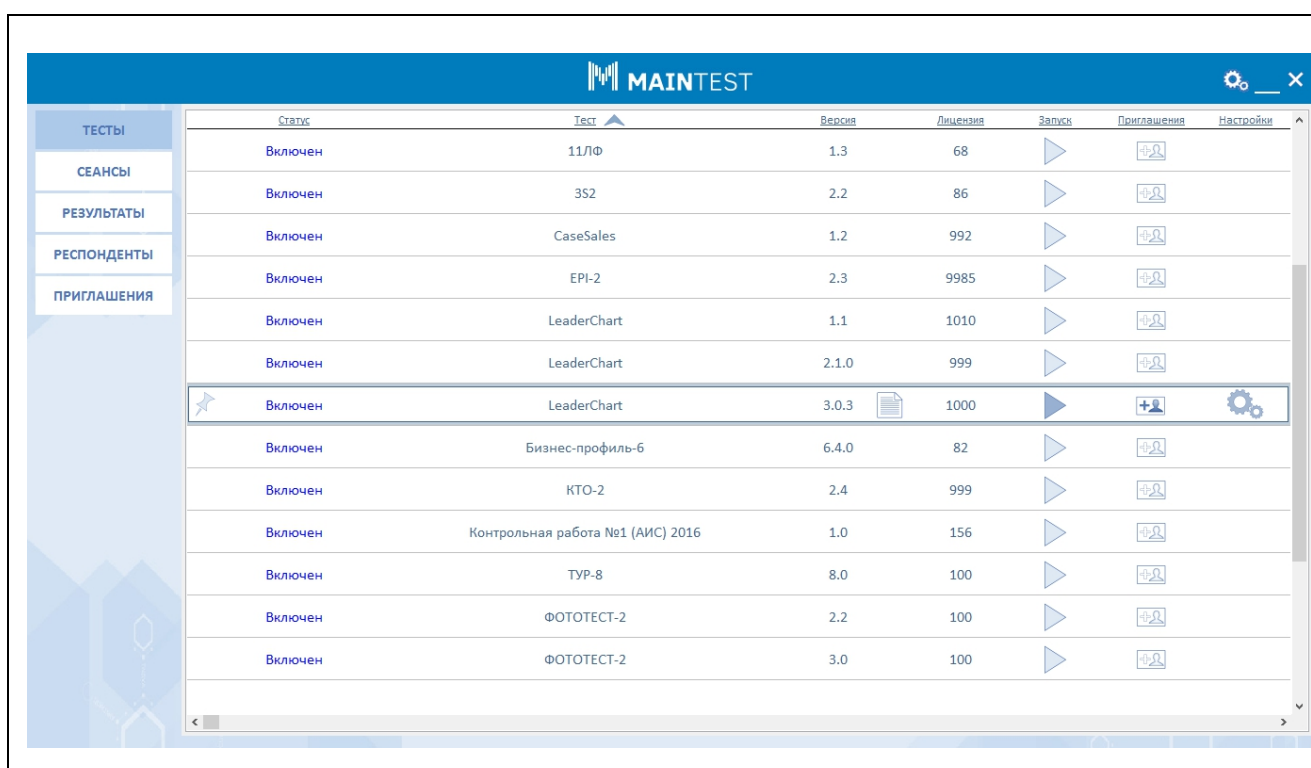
MAINTEST

ТЕСТЫ
СЕАНСЫ
РЕЗУЛЬТАТЫ
РЕСПОНДЕНТЫ
ПРИГЛАШЕНИЯ

| Статус | Тест | Версия | Лицензия | Запуск | Приглашения | Настройки |
|---|---|---|---|---|---|---|
| Включен | 11ЛФ | 1.3 | 68 | | | |
| Включен | 3S2 | 2.2 | 86 | | | |
| Включен | CaseSales | 1.2 | 992 | | | |
| Включен | EPI-2 | 2.3 | 9985 | | | |
| Включен | LeaderChart | 1.1 | 1010 | | | |
| Включен | LeaderChart | 2.1.0 | 999 | | | |
| Включен | LeaderChart | 3.0.3 | 1000 | | | |
| Включен | Бизнес-профиль-6 | 6.4.0 | 82 | | | |
| Включен | КТО-2 | 2.4 | 999 | | | |
| Включен | Контрольная работа №1 (АИС) 2016 | 1.0 | 156 | | | |
| Включен | ТУР-8 | 8.0 | 100 | | | |
| Включен | ФОТОТЕСТ-2 | 2.2 | 100 | | | |
| Включен | ФОТОТЕСТ-2 | 3.0 | 100 | | | |